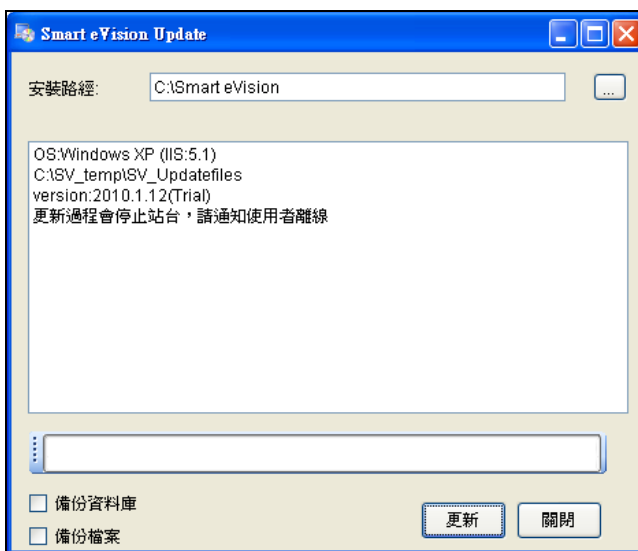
Smart eVision Update

安裝路經: C:\Smart eVision ...

OS:Windows XP (IIS:5.1)
C:\SV_temp\SV_Updatefiles
version:2010.1.12(Trial)
更新過程會停止站台，請通知使用者離線

☐ 備份資料庫
☐ 備份檔案

更新 關閉